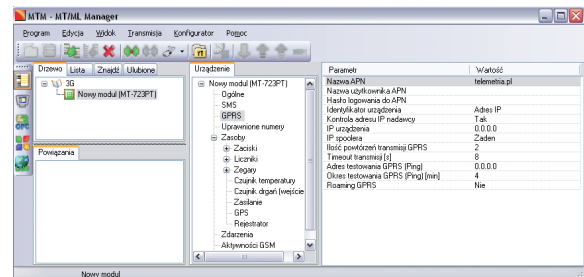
MTM - MT/ML Manager

Program Edycja Widok Transmisja Konfigurator Pomoc

Drzewo Lista Znajdź Ulubione

3G
Nowy moduł [MT-723PT]

Powiązania

Urządzenie

Nowy moduł [MT-723PT]
Ogólne
SMS
GPRS
Uprawnione numery
Zasoby
Zaciski
Liczniki
Zegary
Czujnik temperatury
Czujnik drgań (wejście
Zasilanie
GPS
Rejestrator
Zdarzenia
Aktywności GSM

| Parametr | Wartość |
|---|---|
| Nazwa APN | telemetria.pl |
| Nazwa użytkownika APN | |
| Hasło logowania do APN | |
| Identyfikator urządzenia | Adres IP |
| Kontrola adresu IP nadawcy | Tak |
| IP urządzenia | 0.0.0.0 |
| IP spoolera | Żaden |
| Ilość powtórzeń transmisji GPRS | 2 |
| Timeout transmisji [s] | 8 |
| Adres testowania GPRS (Ping) | 0.0.0.0 |
| Okres testowania GPRS (Ping) [min] | 4 |
| Roaming GPRS | Nie |

Nowy moduł